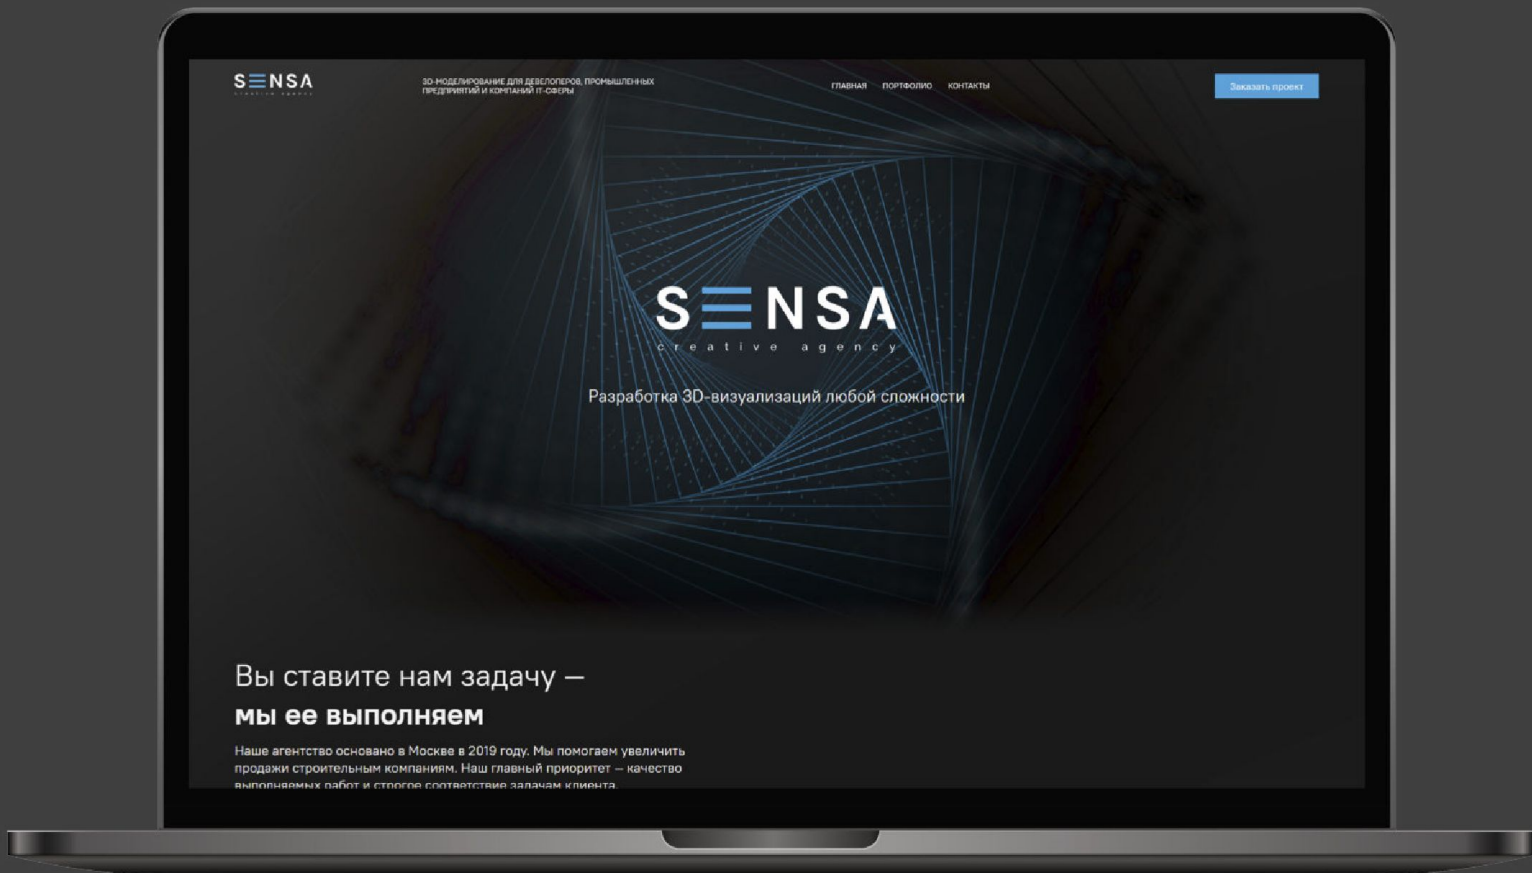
S☰NSA
creative agency

3D-МОДЕЛИРОВАНИЕ ДЛЯ ДЕВЕЛОПЕРОВ, ПРОМЫШЛЕННЫХ ПРЕДПРИЯТИЙ И КОМПАНИЙ IT-СФЕРЫ

ГЛАВНАЯ ПОРТФОЛИО КОНТАКТЫ

Заказать проект

S☰NSA
creative agency

Разработка 3D-визуализаций любой сложности

Вы ставите нам задачу —
мы ее выполняем

Наше агентство основано в Москве в 2019 году. Мы помогаем увеличить продажи строительным компаниям. Наш главный приоритет — качество выполняемых работ и строгое соответствие задачам клиента.